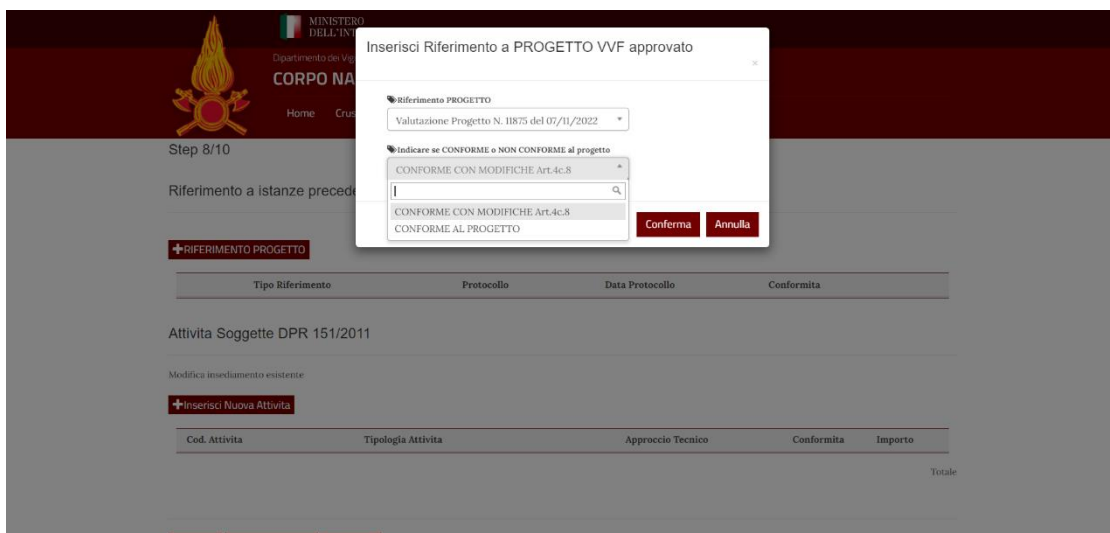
MINISTERO DELL'INT

Dipartimento dei Vig

CORPO NA

Home Crus

Step 8/10

Riferimento a istanze precede

+RIFERIMENTO PROGETTO

| Tipo Riferimento | Protocollo | Data Protocollo | Conformita |
|---|---|---|---|

Attivita Soggette DPR 151/2011

Modifica insediamento esistente

+Inserisci Nuova Attivita

| Cod. Attivita | Tipologia Attivita | Approccio Tecnico | Conformita | Importo |
|---|---|---|---|---|

Totale

Inserisci Riferimento a PROGETTO VVF approvato

×

Riferimento PROGETTO

Valutazione Progetto N. 11875 del 07/11/2022

Indicare se CONFORME o NON CONFORME al progetto

CONFORME CON MODIFICHE Art.4c.8

CONFORME CON MODIFICHE Art.4c.8

CONFORME AL PROGETTO

Conferma Annulla